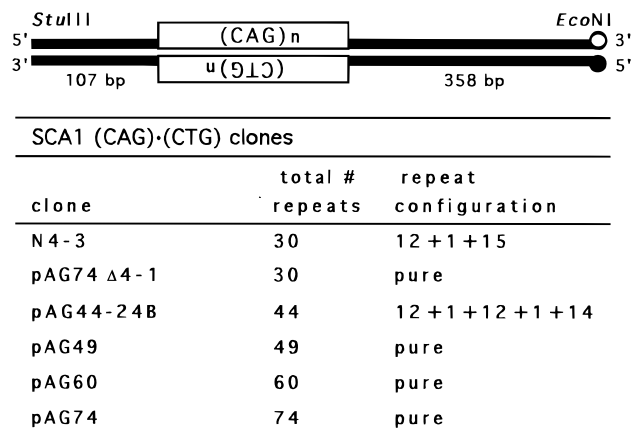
StuI I EcoNI
5' (CAG)n 3'
3' (CTG)n 5'
107 bp 358 bp

SCA1 (CAG)·(CTG) clones

| clone | total # repeats | repeat configuration |
|---|---|---|
| N4-3 | 30 | 12+1+15 |
| pAG74 Δ4-1 | 30 | pure |
| pAG44-24B | 44 | 12+1+12+1+14 |
| pAG49 | 49 | pure |
| pAG60 | 60 | pure |
| pAG74 | 74 | pure |